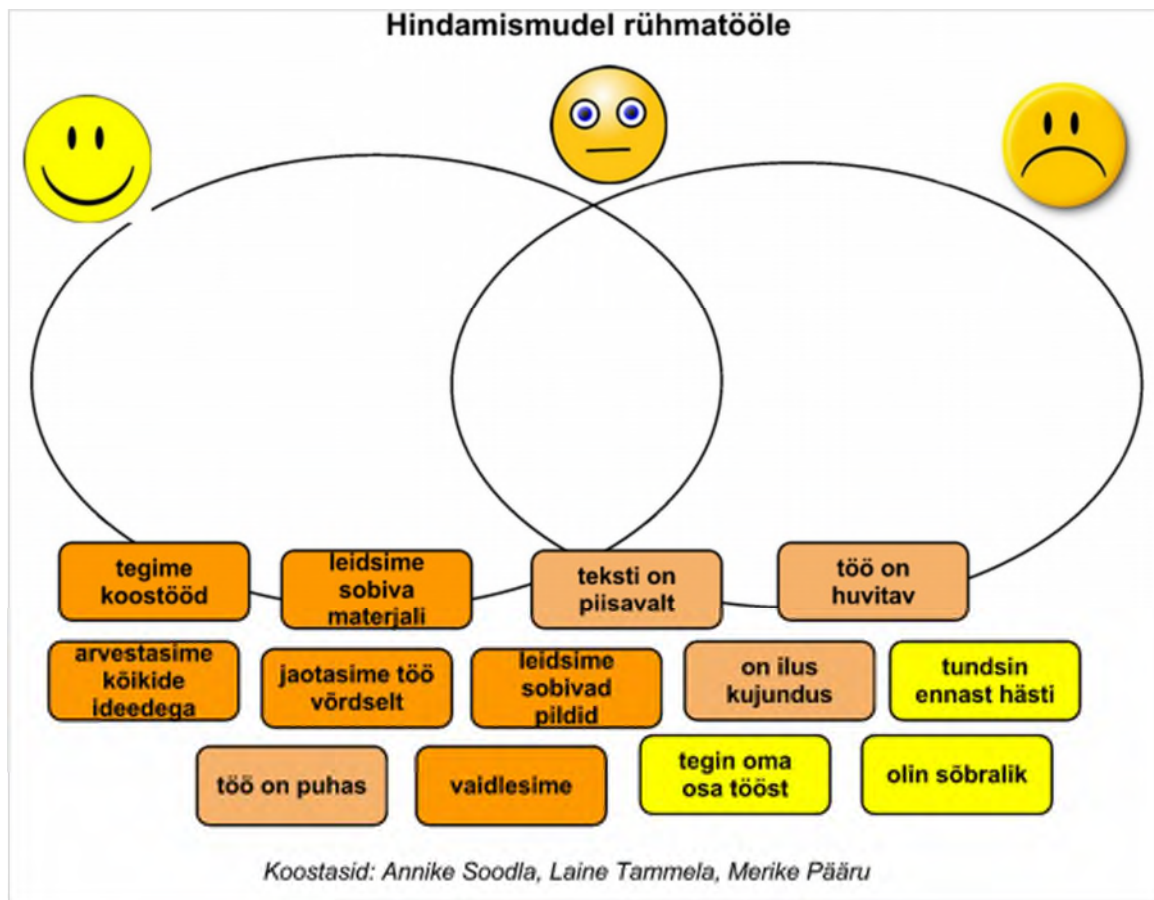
Hindamismudel rühmatööle

tegime koostööd

leidsime sobiva materjali

teksti on piisavalt

töö on huvitav

arvestasime kõikide ideedega

jaotasime töö võrdselt

leidsime sobivad pildid

on ilus kujundus

tundsin ennast hästi

töö on puhas

vaidlesime

tegin oma osa tööst

olin sõbralik

Koostasid: Annike Soodla, Laine Tammela, Merike Pääru